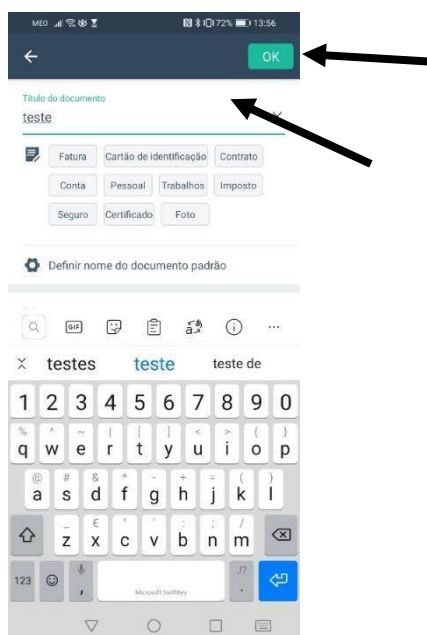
MEO 72% 13:56

OK

Título do documento
teste

Fatura
Cartão de identificação
Contrato
Conta
Pessoal
Trabalhos
Imposto
Seguro
Certificado
Foto

Definir nome do documento padrão

GIF

testes
teste
teste de

1 2 3 4 5 6 7 8 9 0
q w e r t y u i o p
a s d f g h j k l
z x c v b n m
123
Microsoft SwiftKey